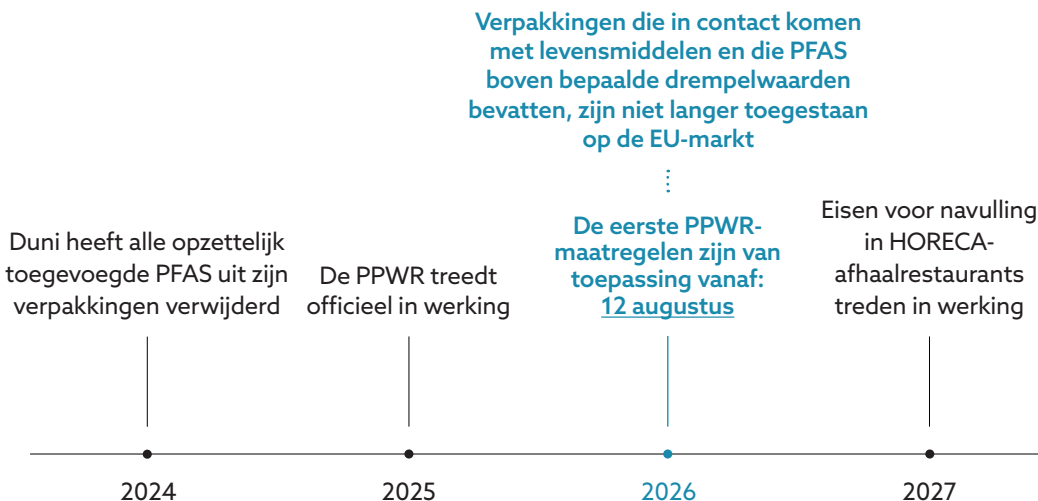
Verpakkingen die in contact komen met levensmiddelen en die PFAS boven bepaalde drempelwaarden bevatten, zijn niet langer toegestaan op de EU-markt

Duni heeft alle opzettelijk toegevoegde PFAS uit zijn verpakkingen verwijderd

De PPWR treedt officieel in werking

De eerste PPWR-maatregelen zijn van toepassing vanaf: 12 augustus

Eisen voor navulling in HORECA-afhaalrestaurants treden in werking

2024

2025

2026

2027